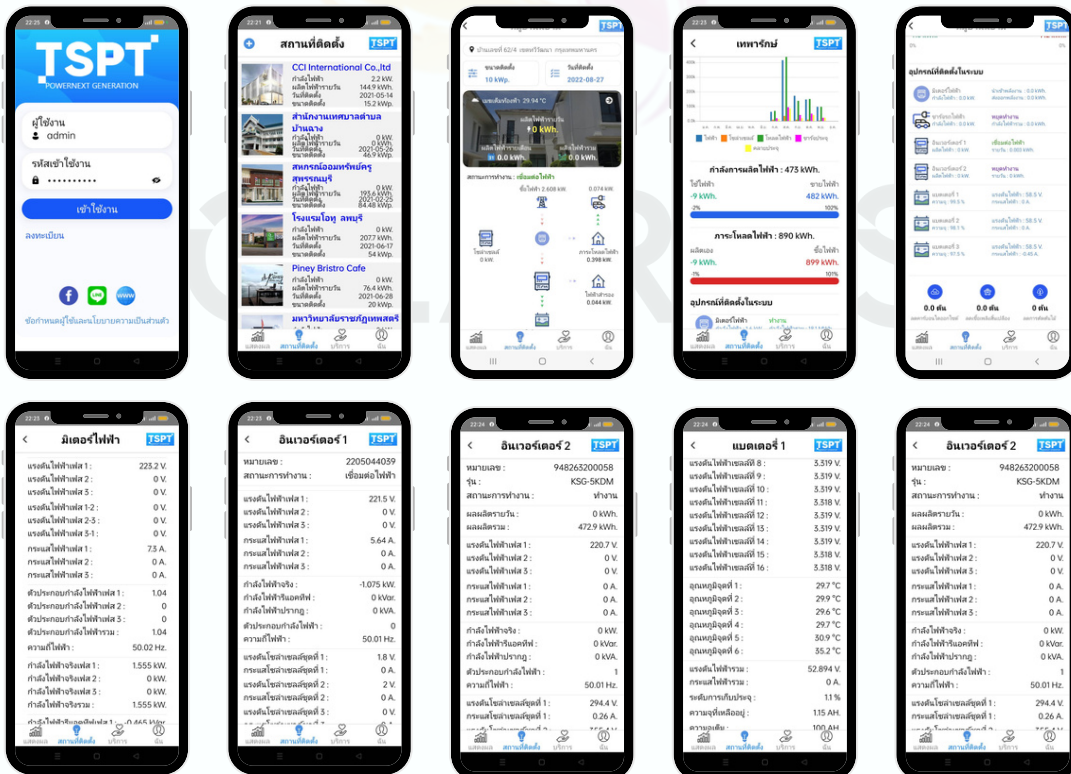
22:25

TSPT
POWERNEXT GENERATION

ผู้ใช้งาน
admin

รหัสเข้าใช้งาน
••••••••••

เข้าใช้งาน

ลงทะเบียน

www

ข้อกำหนดผู้ใช้และนโยบายความเป็นส่วนตัว

22:21

สถานที่ติดตั้ง TSPT

CCI International Co.,ltd
กำลังไฟฟ้า 2.2 kW.
ผลิตไฟฟ้ารายวัน 144.9 kWh.
วันที่ติดตั้ง 2021-05-14
ขนาดติดตั้ง 15.2 kWp.

สำนักงานเทศบาลตำบลบ้านฉาง
กำลังไฟฟ้า 0 kW.
ผลิตไฟฟ้ารายวัน 0 kWh.
วันที่ติดตั้ง 2021-05-26
ขนาดติดตั้ง 46.9 kWp.

สหกรณ์ออมทรัพย์ครูสุพรรณบุรี
กำลังไฟฟ้า 0 kW.
ผลิตไฟฟ้ารายวัน 193.6 kWh.
วันที่ติดตั้ง 2021-02-25
ขนาดติดตั้ง 84.48 kWp.

โรงแรมโอทู ลพบุรี
กำลังไฟฟ้า 0 kW.
ผลิตไฟฟ้ารายวัน 207.7 kWh.
วันที่ติดตั้ง 2021-06-17
ขนาดติดตั้ง 54 kWp.

Piney Bristro Cafe
กำลังไฟฟ้า 0 kW.
ผลิตไฟฟ้ารายวัน 76.4 kWh.
วันที่ติดตั้ง 2021-06-28
ขนาดติดตั้ง 20 kWp.

มหาวิทยาลัยราชภัฏเพชรบุรี

ภาพรวม สถานที่ติดตั้ง บริการ ฉัน

TSPT
บ้านเลขที่ 62/4 เขตทวีวัฒนา กรุงเทพมหานคร
ขนาดติดตั้ง 10 kWp.
วันที่ติดตั้ง 2022-08-27
ผลิตไฟฟ้ารายวัน
0 kWh.
0.0 kWh.
0.0 kWh.
สถานะการทำงาน : เชื่อมต่อไฟฟ้า
ซื้อไฟฟ้า 2.608 kW.
0.074 kW.
โซล่าเซลล์ 0 kW.
ภาระโหลดไฟฟ้า 0.398 kW.
ไฟฟ้าสำรอง 0.044 kW.
ภาพรวม สถานที่ติดตั้ง บริการ ฉัน

22:23
เทพรักษ์ TSPT
กำลังการผลิตไฟฟ้า : 473 kWh.
ใช้ไฟฟ้า ขายไฟฟ้า
-9 kWh. 482 kWh.
0% 100%
ภาระโหลดไฟฟ้า : 890 kWh.
ผลิตเอง ซื้อไฟฟ้า
-9 kWh. 899 kWh.
-1% 101%
อุปกรณ์ที่ติดตั้งในระบบ
มิเตอร์ไฟฟ้า ทำงาน
ภาพรวม สถานที่ติดตั้ง บริการ ฉัน

TSPT
อุปกรณ์ที่ติดตั้งในระบบ
มิเตอร์ไฟฟ้า
ชาร์จรถไฟฟ้า หยุดทำงาน
อินเวอร์เตอร์ 1 เชื่อมต่อไฟฟ้า
อินเวอร์เตอร์ 2 ทำงาน
แบตเตอรี่ 1
แบตเตอรี่ 2
แบตเตอรี่ 3
0.0 ตัน 0.0 ต้น 0.0 ตัน
ภาพรวม สถานที่ติดตั้ง บริการ ฉัน

22:25
มิเตอร์ไฟฟ้า TSPT
แรงดันไฟฟ้าเฟส 1 : 223.2 V.
แรงดันไฟฟ้าเฟส 2 : 0 V.
แรงดันไฟฟ้าเฟส 3 : 0 V.
แรงดันไฟฟ้าเฟส 1-2 : 0 V.
แรงดันไฟฟ้าเฟส 2-3 : 0 V.
แรงดันไฟฟ้าเฟส 3-1 : 0 V.
กระแสไฟฟ้าเฟส 1 : 7.3 A.
กระแสไฟฟ้าเฟส 2 : 0 A.
กระแสไฟฟ้าเฟส 3 : 0 A.
ตัวประกอบกำลังไฟฟ้าเฟส 1 : 1.04
ตัวประกอบกำลังไฟฟ้าเฟส 2 : 0
ตัวประกอบกำลังไฟฟ้าเฟส 3 : 0
ตัวประกอบกำลังไฟฟ้ารวม : 1.04
ความถี่ไฟฟ้า : 50.02 Hz.
กำลังไฟฟ้าจริงเฟส 1 : 1.555 kW.
กำลังไฟฟ้าจริงเฟส 2 : 0 kW.
กำลังไฟฟ้าจริงเฟส 3 : 0 kW.
กำลังไฟฟ้าจริงรวม : 1.555 kW.
ภาพรวม สถานที่ติดตั้ง บริการ ฉัน

22:25
อินเวอร์เตอร์ 1 TSPT
หมายเลข : 2205044039
สถานะการทำงาน : เชื่อมต่อไฟฟ้า
แรงดันไฟฟ้าเฟส 1 : 221.5 V.
แรงดันไฟฟ้าเฟส 2 : 0 V.
แรงดันไฟฟ้าเฟส 3 : 0 V.
กระแสไฟฟ้าเฟส 1 : 5.64 A.
กระแสไฟฟ้าเฟส 2 : 0 A.
กระแสไฟฟ้าเฟส 3 : 0 A.
กำลังไฟฟ้าจริง : -1.075 kW.
กำลังไฟฟ้ารีแอคทีฟ : 0 kVar.
กำลังไฟฟ้าปรากฎ : 0 kVA.
ตัวประกอบกำลังไฟฟ้า : 0
ความถี่ไฟฟ้า : 50.01 Hz.
แรงดันไฟโซล่าเซลล์ชุดที่ 1 : 1.8 V.
กระแสไฟโซล่าเซลล์ชุดที่ 1 : 0 A.
แรงดันไฟโซล่าเซลล์ชุดที่ 2 : 2 V.
กระแสไฟโซล่าเซลล์ชุดที่ 2 : 0 A.
ภาพรวม สถานที่ติดตั้ง บริการ ฉัน

22:24
อินเวอร์เตอร์ 2 TSPT
หมายเลข : 948263200058
รุ่น : KSG-5KDM
สถานะการทำงาน : ทำงาน
ผลผลิตรายวัน : 0 kWh.
ผลผลิตรวม : 472.9 kWh.
แรงดันไฟฟ้าเฟส 1 : 220.7 V.
แรงดันไฟฟ้าเฟส 2 : 0 V.
แรงดันไฟฟ้าเฟส 3 : 0 V.
กระแสไฟฟ้าเฟส 1 : 0 A.
กระแสไฟฟ้าเฟส 2 : 0 A.
กระแสไฟฟ้าเฟส 3 : 0 A.
กำลังไฟฟ้าจริง : 0 kW.
กำลังไฟฟ้ารีแอคทีฟ : 0 kVar.
กำลังไฟฟ้าปรากฎ : 0 kVA.
ตัวประกอบกำลังไฟฟ้า : 1
ความถี่ไฟฟ้า : 50.01 Hz.
แรงดันไฟโซล่าเซลล์ชุดที่ 1 : 294.4 V.
กระแสไฟโซล่าเซลล์ชุดที่ 1 : 0.26 A.
ภาพรวม สถานที่ติดตั้ง บริการ ฉัน

22:24
แบตเตอรี่ 1 TSPT
แรงดันไฟฟ้าเซลล์ที่ 8 : 3.319 V.
แรงดันไฟฟ้าเซลล์ที่ 9 : 3.319 V.
แรงดันไฟฟ้าเซลล์ที่ 10 : 3.319 V.
แรงดันไฟฟ้าเซลล์ที่ 11 : 3.318 V.
แรงดันไฟฟ้าเซลล์ที่ 12 : 3.319 V.
แรงดันไฟฟ้าเซลล์ที่ 13 : 3.319 V.
แรงดันไฟฟ้าเซลล์ที่ 14 : 3.319 V.
แรงดันไฟฟ้าเซลล์ที่ 15 : 3.318 V.
แรงดันไฟฟ้าเซลล์ที่ 16 : 3.318 V.
อุณหภูมิจุดที่ 1 : 29.7 °C
อุณหภูมิจุดที่ 2 : 29.9 °C
อุณหภูมิจุดที่ 3 : 29.6 °C
อุณหภูมิจุดที่ 4 : 29.7 °C
อุณหภูมิจุดที่ 5 : 30.9 °C
อุณหภูมิจุดที่ 6 : 35.2 °C
แรงดันไฟฟ้ารวม : 52.894 V.
กระแสไฟฟ้ารวม : 0 A.
ระดับการเก็บประจุ : 1.1 %
ความจุที่เหลืออยู่ : 1.15 AH.
ความจุเต็ม : 100 AH.
ภาพรวม สถานที่ติดตั้ง บริการ ฉัน

22:24
อินเวอร์เตอร์ 2 TSPT
หมายเลข : 948263200058
รุ่น : KSG-5KDM
สถานะการทำงาน : ทำงาน
ผลผลิตรายวัน : 0 kWh.
ผลผลิตรวม : 472.9 kWh.
แรงดันไฟฟ้าเฟส 1 : 220.7 V.
แรงดันไฟฟ้าเฟส 2 : 0 V.
แรงดันไฟฟ้าเฟส 3 : 0 V.
กระแสไฟฟ้าเฟส 1 : 0 A.
กระแสไฟฟ้าเฟส 2 : 0 A.
กระแสไฟฟ้าเฟส 3 : 0 A.
กำลังไฟฟ้าจริง : 0 kW.
กำลังไฟฟ้ารีแอคทีฟ : 0 kVar.
กำลังไฟฟ้าปรากฎ : 0 kVA.
ตัวประกอบกำลังไฟฟ้า : 1
ความถี่ไฟฟ้า : 50.01 Hz.
แรงดันไฟโซล่าเซลล์ชุดที่ 1 : 294.4 V.
กระแสไฟโซล่าเซลล์ชุดที่ 1 : 0.26 A.
ภาพรวม สถานที่ติดตั้ง บริการ ฉัน